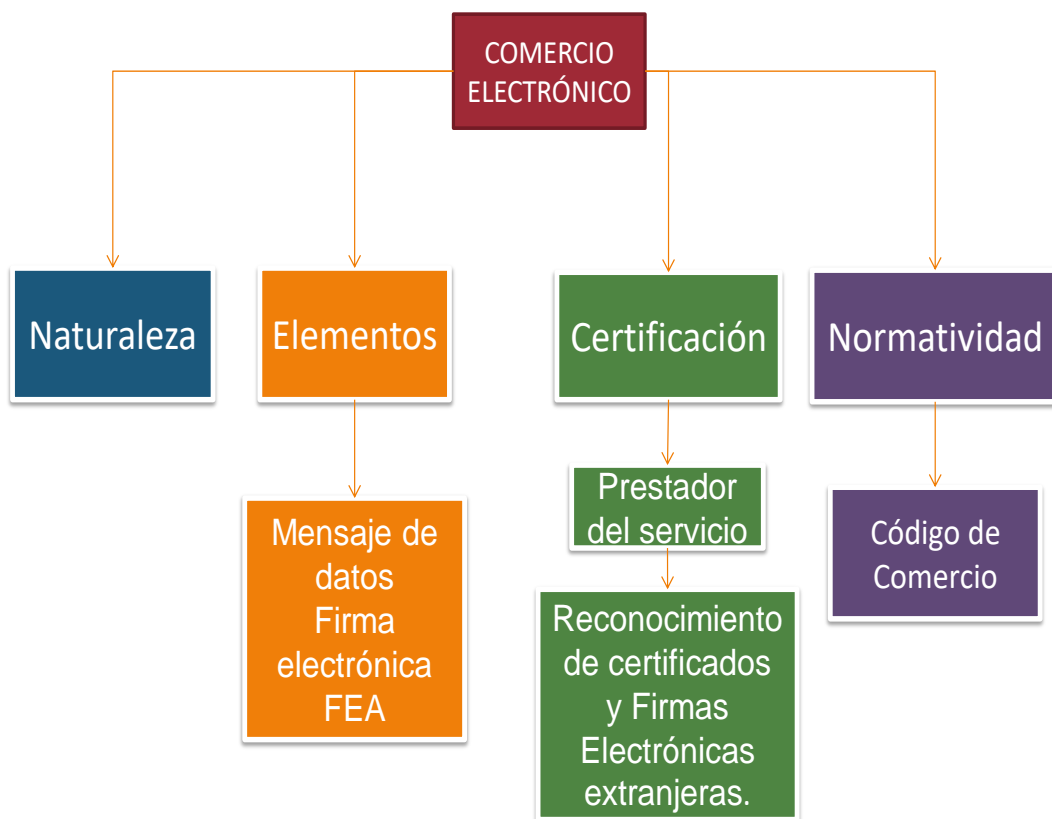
COMERCIO ELECTRÓNICO

Naturaleza

Elementos

Mensaje de datos
Firma electrónica
FEA

Certificación

Prestador del servicio

Reconocimiento de certificados y Firmas Electrónicas extranjeras.

Normatividad

Código de Comercio